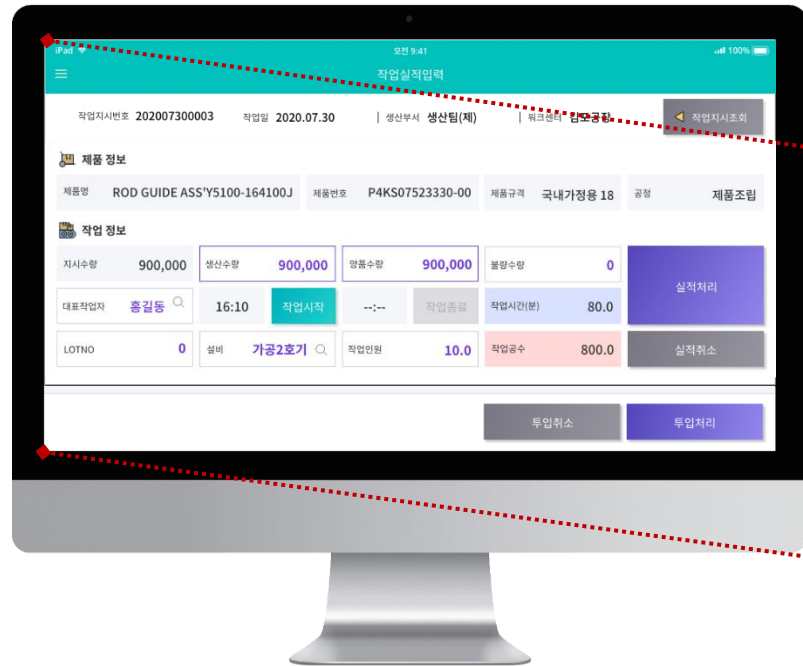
iPad
오전 9:41
100%
작업실적입력

작업지시번호 202007300003
작업일 2020.07.30
생산부서 생산팀(제)
워크센터 김포공장
작업지시조회

제품 정보

제품명 ROD GUIDE ASS'Y5100-164100J
제품번호 P4KS07523330-00
제품규격 국내가정용 18
공정 제품조립

작업 정보

| 지시수량 900,000 | 생산수량 900,000 | 양품수량 900,000 | 불량수량 0 | 실적처리 |
|---|---|---|---|---|
| 대표작업자 홍길동 | 16:10 작업시작 | --:-- 작업종료 | 작업시간(분) 80.0 | |
| LOTNO 0 | 설비 가공2호기 | 작업인원 10.0 | 작업공수 800.0 | 실적취소 |

투입취소
투입처리